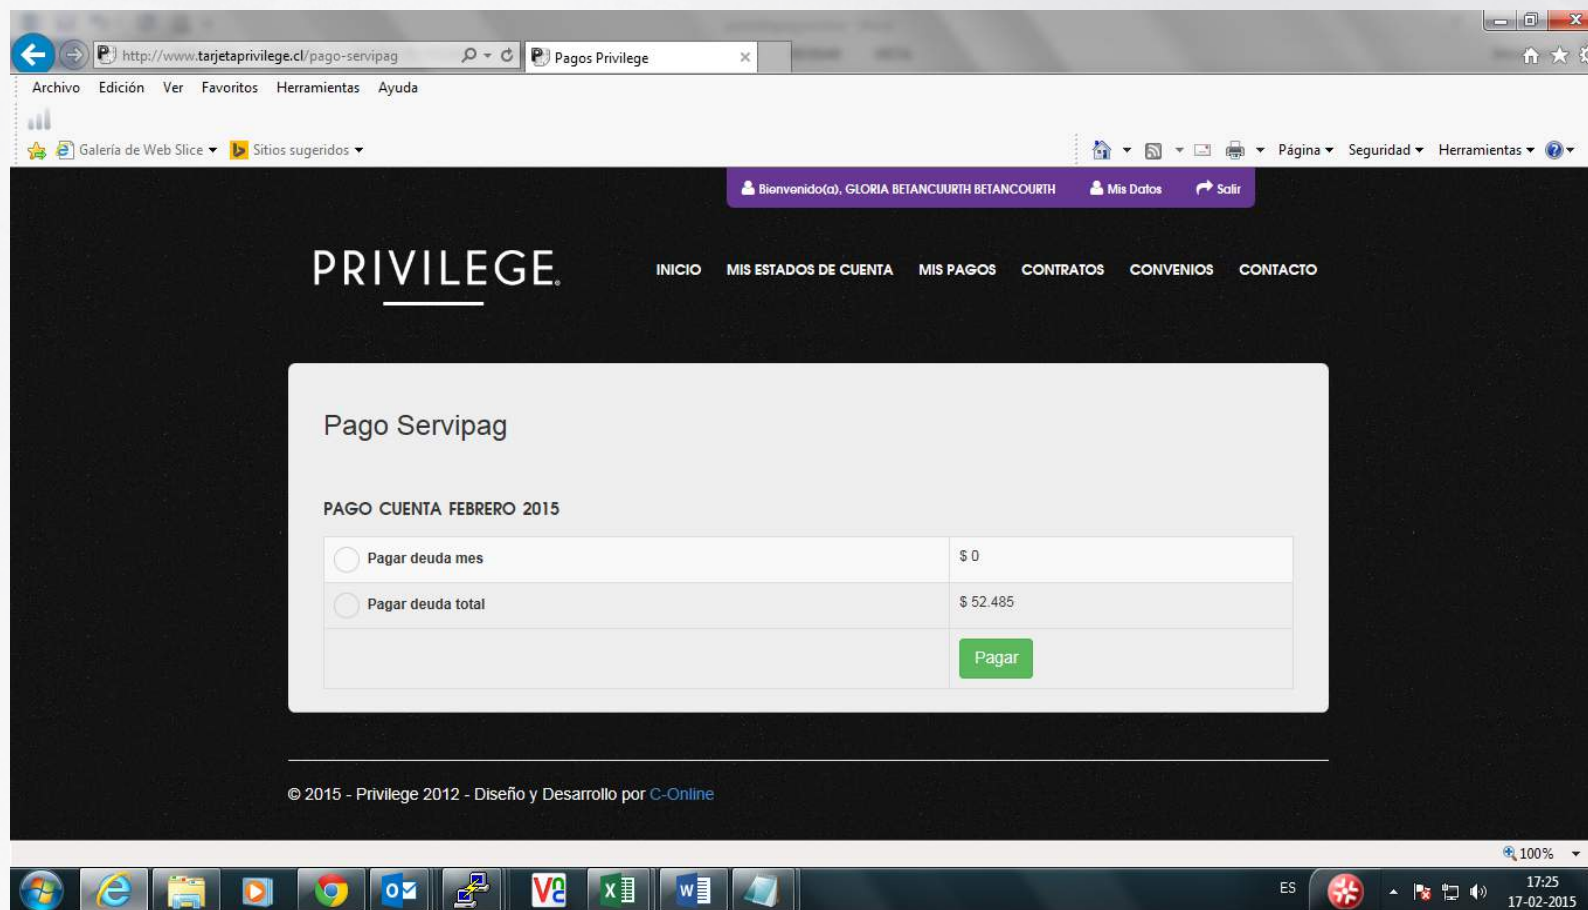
http://www.tarjetaprivilege.cl/pago-servipag
Pagos Privilege

Archivo Edición Ver Favoritos Herramientas Ayuda

Galería de Web Slice ▾ Sitios sugeridos ▾

Página ▾ Seguridad ▾ Herramientas ▾

Bienvenido(a), GLORIA BETANCUURTH BETANCOURTH Mis Datos Salir

PRIVILEGE

INICIO MIS ESTADOS DE CUENTA MIS PAGOS CONTRATOS CONVENIOS CONTACTO

Pago Servipag

PAGO CUENTA FEBRERO 2015

| | |
|---|---|
| Pagar deuda mes | $ 0 |
| Pagar deuda total | $ 52.485 |
| | Pagar |

© 2015 - Privilege 2012 - Diseño y Desarrollo por C-Online

100%

ES
17:25
17-02-2015